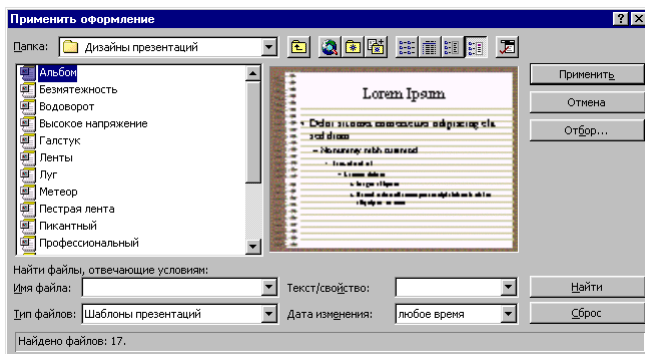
Применить оформление

Папка: Дизайны презентаций

Альбом
Безмятежность
Водоворот
Высокое напряжение
Галстук
Ленты
Луг
Метеор
Пестрая лента
Пикантный
Профессиональный

Lorem Ipsum

Применить
Отмена
Отбор...

Найти файлы, отвечающие условиям:
Имя файла:
Текст/свойство:
Найти
Тип файлов: Шаблоны презентаций
Дата изменения: любое время
Сброс

Найдено файлов: 17.